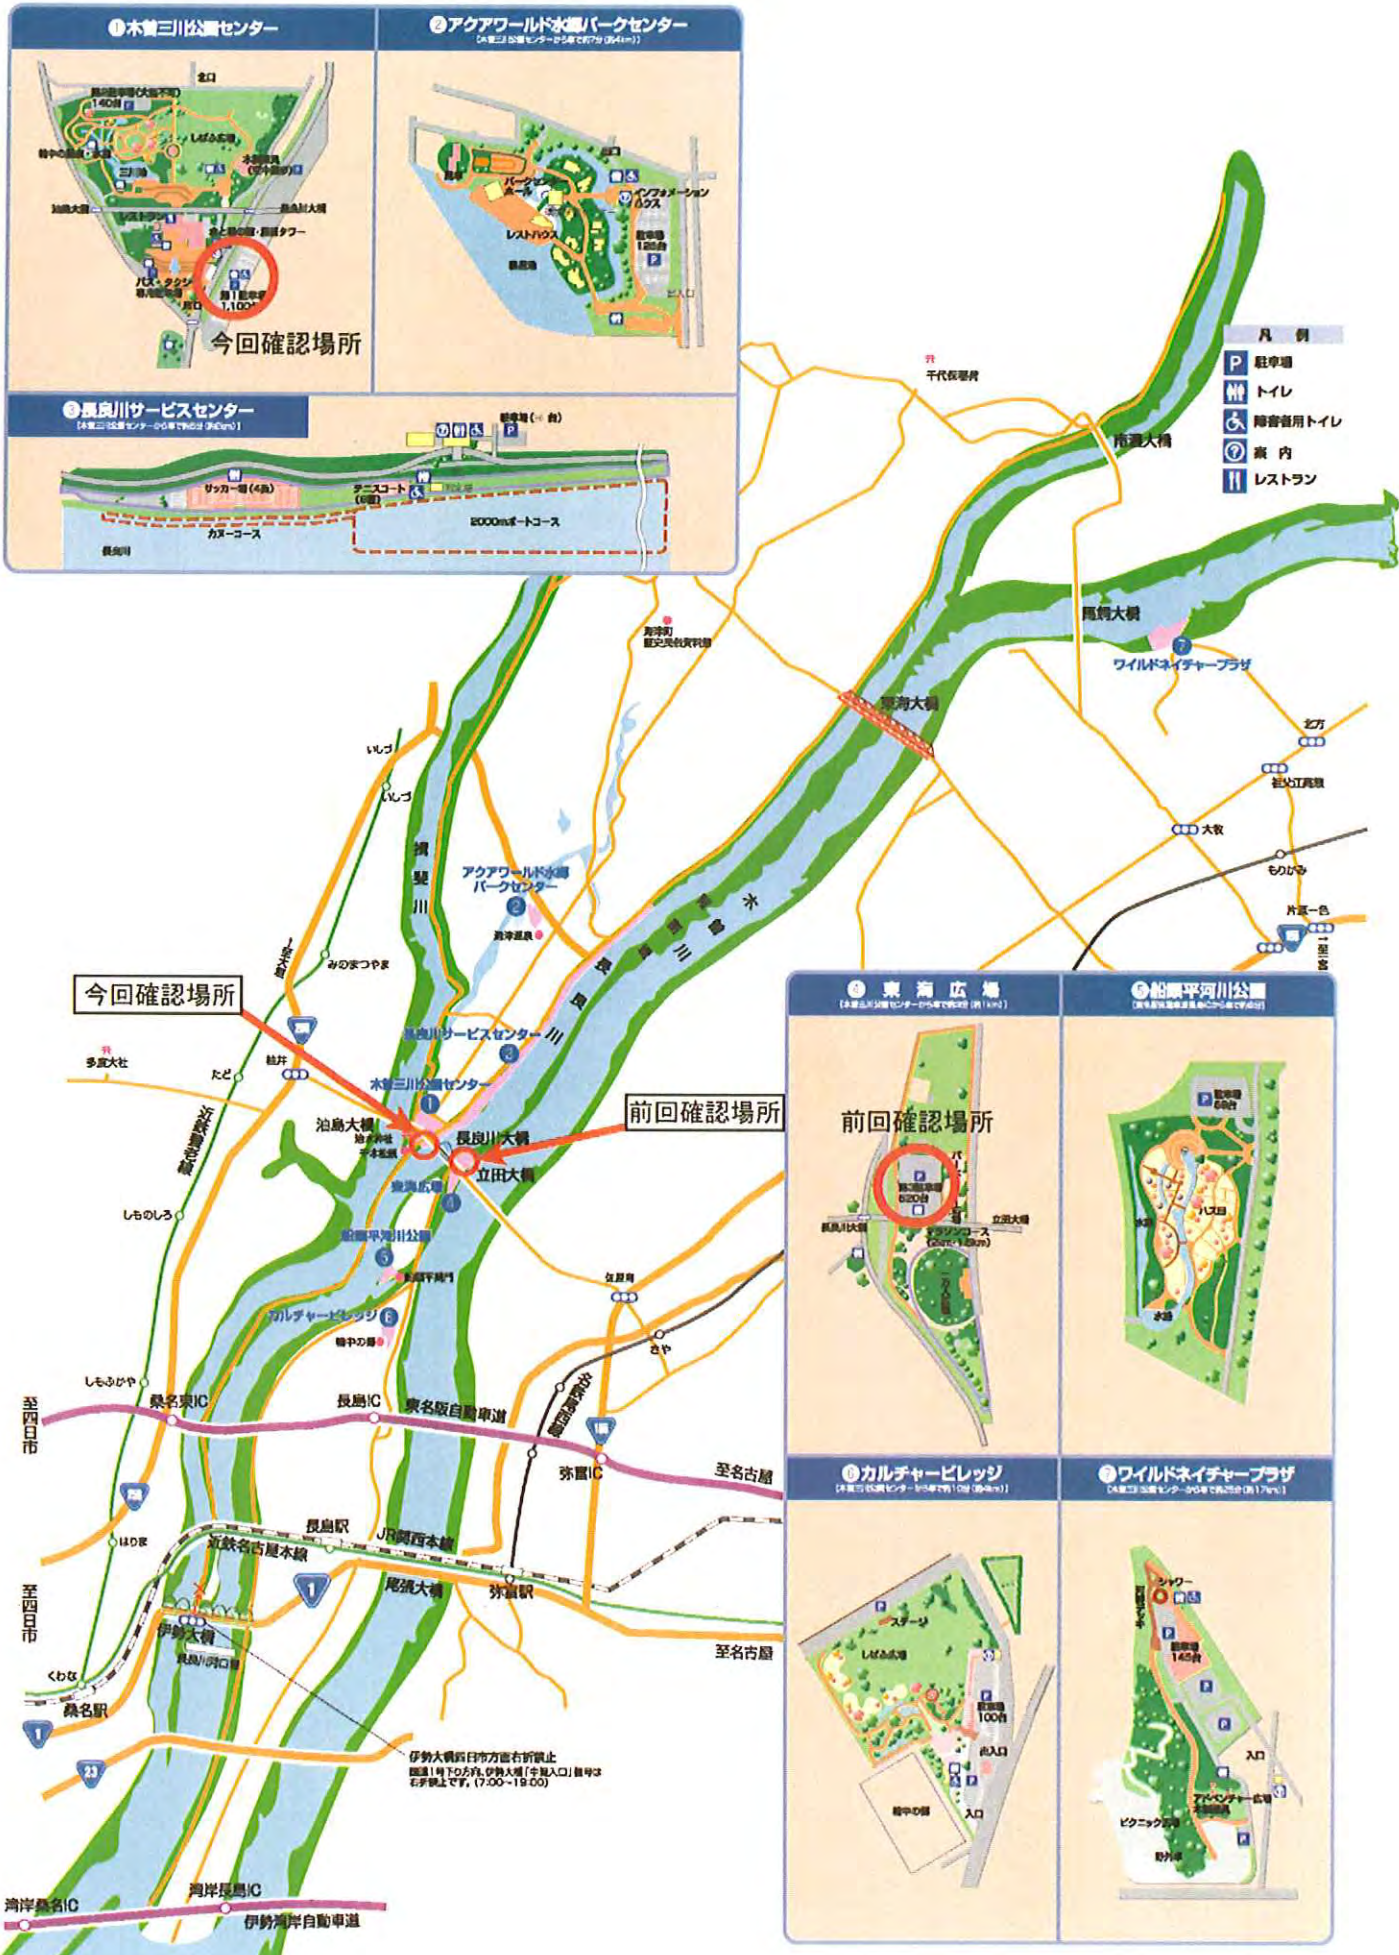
❶木曽三川公園センター

北口
第2駐車場
140台
しばふ広場
三川池
治島大橋
長良川大橋
展望タワー
バス・タクシー
第1駐車場
1,100台
入口
今回確認場所

❷アクアワールド水郷パークセンター
パークセンター
インフォメーションハウス
レストハウス
駐車場
120台

❸長良川サービスセンター
駐車場
サッカー場(4面)
テニスコート
カヌーコース
2000mボートコース
長良川

凡例
P 駐車場
トイレ
障害者用トイレ
案内
レストラン

千代保稲荷
南濃大橋
尾張大橋
ワイルドネイチャープラザ
東海大橋
北方
岩倉江南線
大牧
もりがみ
片原一色
いしづ
アクアワールド水郷パークセンター
揖斐川
木曽川
長良川
長良川サービスセンター
木曽三川公園センター
みのまつやま
今回確認場所
多度大社
たど
桑井
近鉄養老線
治島大橋
長良川大橋
立田大橋
前回確認場所
東海広場
船頭平河川公園
船頭平閘門
カルチャービレッジ
しものしろ
佐屋
さや
しもふかや
桑名東IC
長島IC
東名阪自動車道
弥富IC
至名古屋
至四日市
はりま
長島駅
JR関西本線
近鉄名古屋本線
尾張大橋
弥富駅
至名古屋
伊勢大橋
長良川河口堰
くわな
桑名駅
伊勢大橋西詰方面右折禁止
湾岸桑名IC
湾岸長島IC
伊勢湾岸自動車道

❹東海広場
前回確認場所
第1駐車場
520台
立田大橋
長良川大橋

❺船頭平河川公園
駐車場
ハス田

❻カルチャービレッジ
ステージ
しばふ広場
駐車場
100台
出入口
入口

❼ワイルドネイチャープラザ
シャワー
駐車場
145台
入口
アドベンチャー広場
ピクニック広場